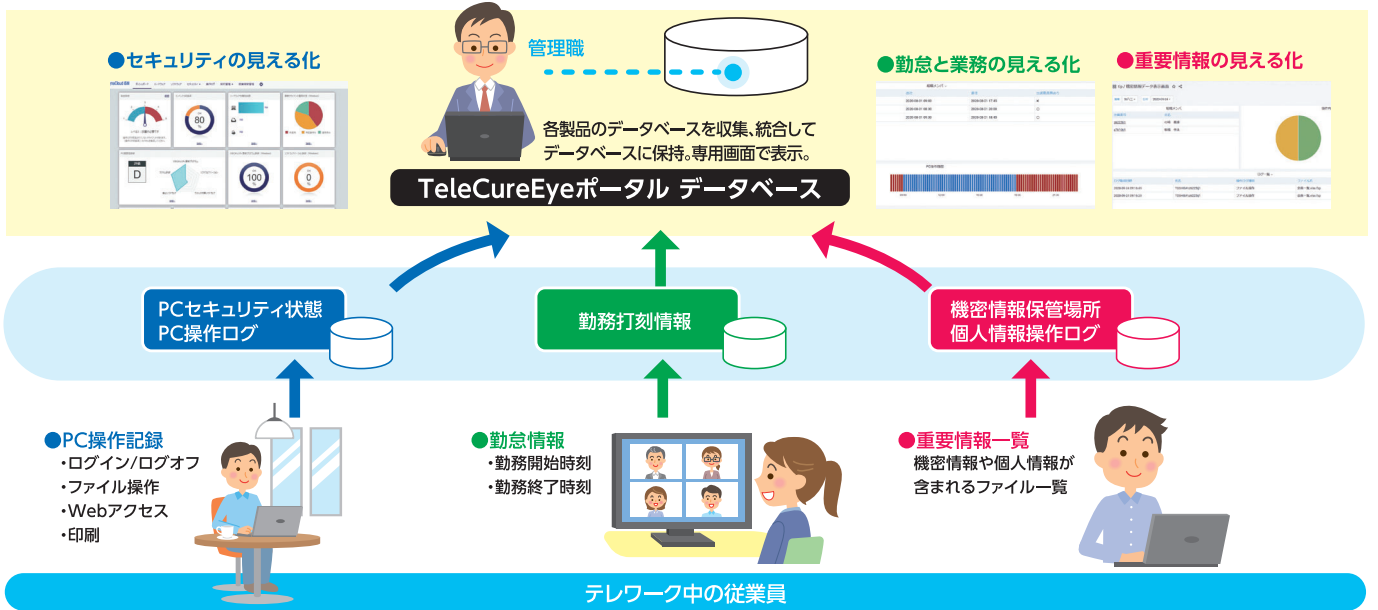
●セキュリティの見える化

管理職

各製品のデータベースを収集、統合してデータベースに保持。専用画面で表示。

TeleCureEyeポータル データベース

●勤怠と業務の見える化

●重要情報の見える化

80

D

100

0

PCセキュリティ状態
PC操作ログ

勤務打刻情報

機密情報保管場所
個人情報操作ログ

●PC操作記録
・ログイン/ログオフ
・ファイル操作
・Webアクセス
・印刷

●勤怠情報
・勤務開始時刻
・勤務終了時刻

●重要情報一覧
機密情報や個人情報が含まれるファイル一覧

テレワーク中の従業員